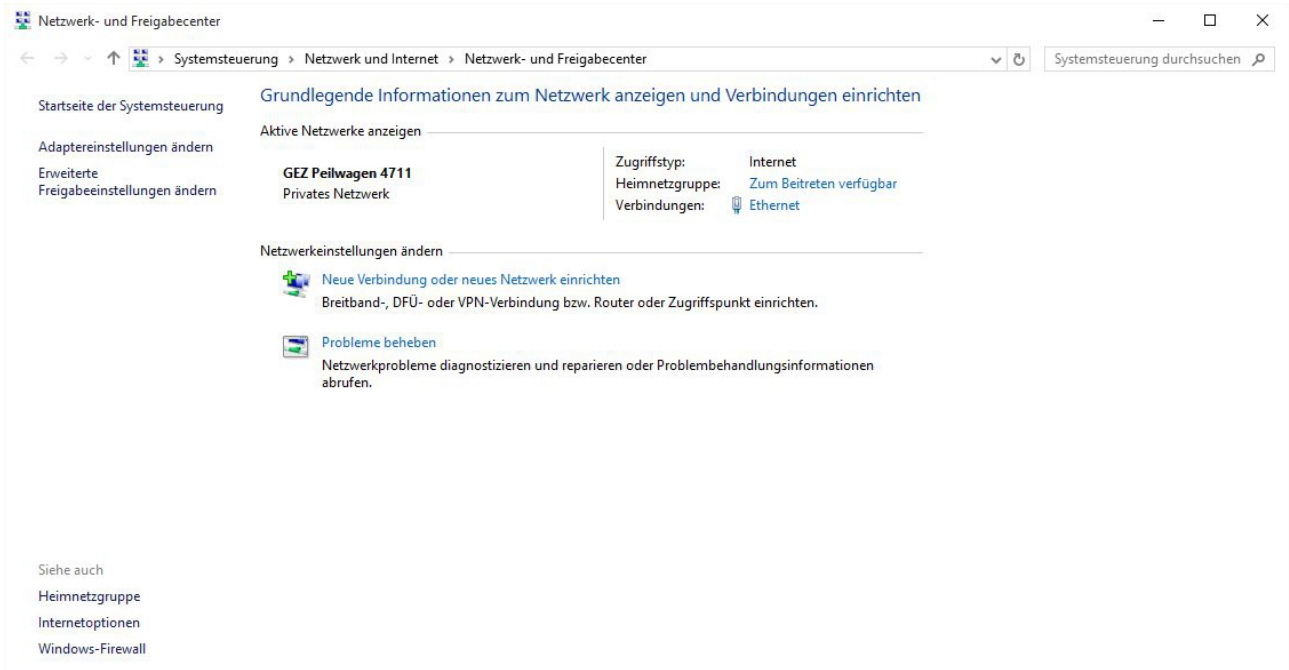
Netzwerk- und Freigabecenter

Systemsteuerung › Netzwerk und Internet › Netzwerk- und Freigabecenter

Systemsteuerung durchsuchen

Startseite der Systemsteuerung

Adaptereinstellungen ändern

Erweiterte Freigabeeinstellungen ändern

Grundlegende Informationen zum Netzwerk anzeigen und Verbindungen einrichten

Aktive Netzwerke anzeigen

GEZ Peilwagen 4711
Privates Netzwerk

| | |
|---|---|
| Zugriffstyp: | Internet |
| Heimnetzgruppe: | Zum Beitreten verfügbar |
| Verbindungen: | Ethernet |

Netzwerkeinstellungen ändern

Neue Verbindung oder neues Netzwerk einrichten
Breitband-, DFÜ- oder VPN-Verbindung bzw. Router oder Zugriffspunkt einrichten.

Probleme beheben
Netzwerkprobleme diagnostizieren und reparieren oder Problembehandlungsinformationen abrufen.

Siehe auch
Heimnetzgruppe
Internetoptionen
Windows-Firewall